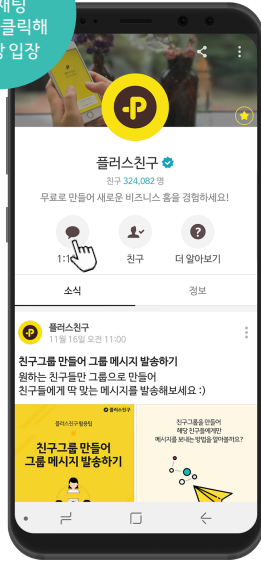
채팅
클릭해
방 입장

플러스친구

친구 324,082 명

무료로 만들어 새로운 비즈니스 홈을 경험하세요!

1:1

친구

더 알아보기

소식

정보

플러스친구

11월 16일 오전 11:00

친구그룹 만들어 그룹 메시지 발송하기

원하는 친구들만 그룹으로 만들어
친구들에게 딱 맞는 메시지를 발송해보세요 :)

플러스친구

플러스친구 팁 알려드림

친구그룹 만들어
그룹 메시지 발송하기

친구그룹을 만들어
해당 친구들에게만
메시지를 보내는 방법을 알려줄까요?